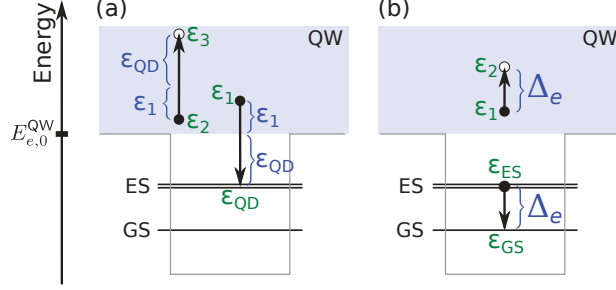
Energy

$E_{e,0}^{\mathrm{QW}}$

(a)

QW

$\varepsilon_3$

$\varepsilon_{\mathrm{QD}}$

$\varepsilon_1$

$\varepsilon_2$

$\varepsilon_1$

$\varepsilon_1$

$\varepsilon_{\mathrm{QD}}$

ES

$\varepsilon_{\mathrm{QD}}$

GS

(b)

QW

$\varepsilon_2$

$\Delta_e$

$\varepsilon_1$

$\varepsilon_{\mathrm{ES}}$

ES

$\Delta_e$

GS

$\varepsilon_{\mathrm{GS}}$